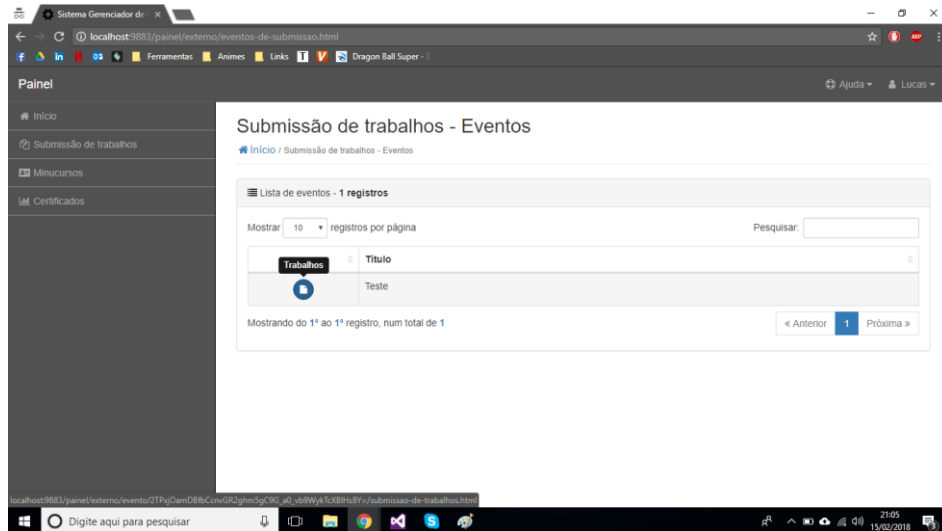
Sistema Gerenciador de ×

localhost:9883/painel/externo/eventos-de-submissao.html

Ferramentas Animes Links Dragon Ball Super - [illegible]

Painel

Ajuda ▾ Lucas ▾

Início

Submissão de trabalhos

Minucursos

Certificados

Submissão de trabalhos - Eventos

Início / Submissão de trabalhos - Eventos

Lista de eventos - 1 registros

Mostrar 10 registros por página

Pesquisar:

| Trabalhos | Título |
|---|---|
| | Teste |

Mostrando do 1º ao 1º registro, num total de 1

« Anterior 1 Próxima »

localhost:9883/painel/externo/evento/2TPxjOamDBfbCcnvGR2ghm5gC9G_a0_vb9WykTcXBIHs8Y=/submissao-de-trabalhos.html

Digite aqui para pesquisar

21:05
15/02/2018